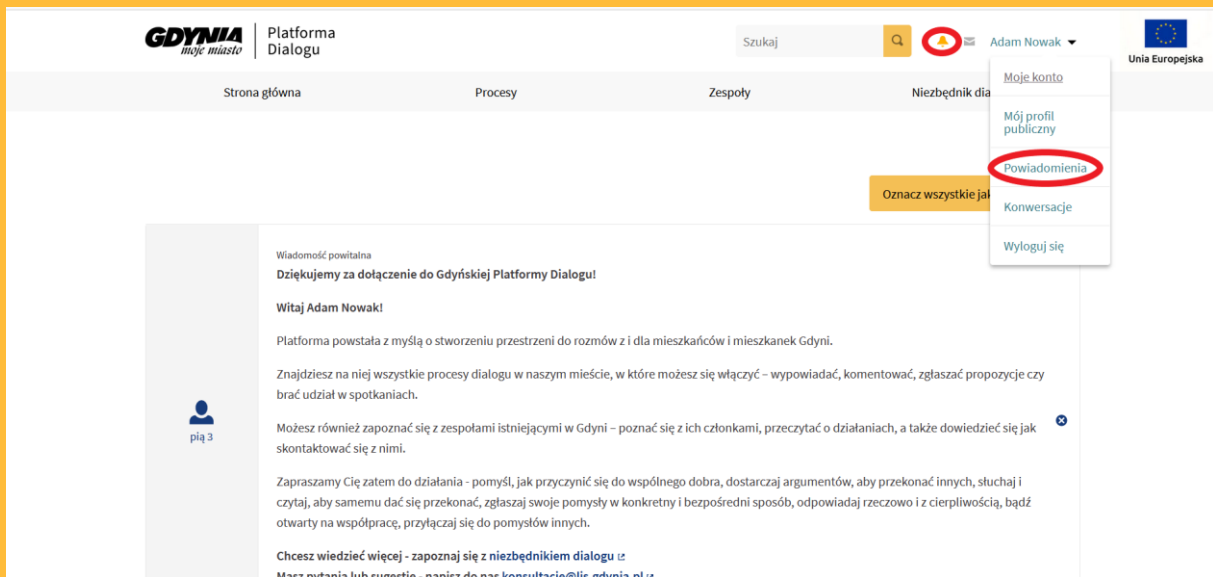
GDYNIA moje miasto | Platforma Dialogu

Szukaj

Adam Nowak

Unia Europejska

Strona główna | Procesy | Zespoły | Niezbędnik dia

Moje konto
Mój profil publiczny
Powiadomienia
Konwersacje
Wyloguj się

Oznacz wszystkie jak

pią 3

Wiadomość powitalna
Dziękujemy za dołączenie do Gdyńskiej Platformy Dialogu!

Witaj Adam Nowak!

Platforma powstała z myślą o stworzeniu przestrzeni do rozmów z i dla mieszkańców i mieszkanek Gdyni.

Znajdziesz na niej wszystkie procesy dialogu w naszym mieście, w które możesz się włączyć – wypowiadać, komentować, zgłaszać propozycje czy brać udział w spotkaniach.

Możesz również zapoznać się z zespołami istniejącymi w Gdyni – poznać się z ich członkami, przeczytać o działaniach, a także dowiedzieć się jak skontaktować się z nimi.

Zapraszamy Cię zatem do działania - pomyśl, jak przyczynić się do wspólnego dobra, dostarczaj argumentów, aby przekonać innych, słuchaj i czytaj, aby samemu dać się przekonać, zgłaszaj swoje pomysły w konkretny i bezpośredni sposób, odpowiadaj rzeczowo i z cierpliwością, bądź otwarty na współpracę, przyłączaj się do pomysłów innych.

Chcesz wiedzieć więcej - zapoznaj się z niezbędnikiem dialogu
Masz pytania lub sugestie - napisz do nas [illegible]